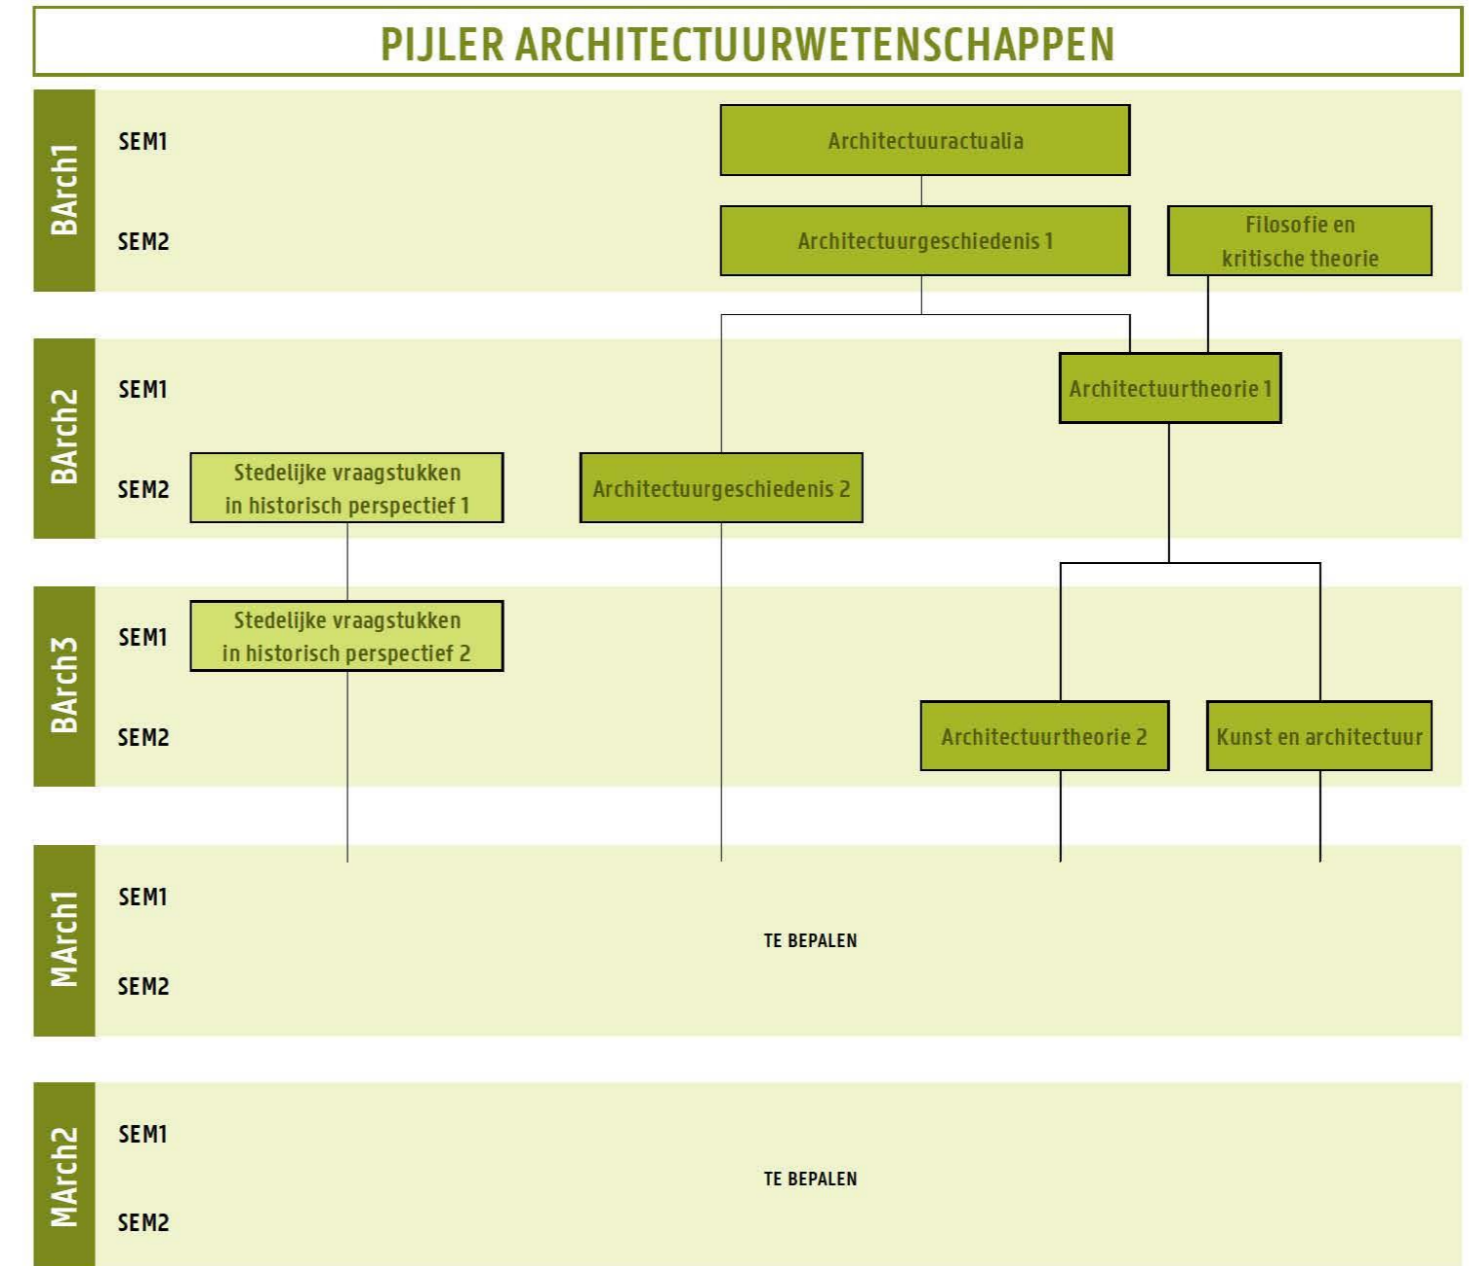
PIJLER ARCHITECTUURWETENSCHAPPEN

BArch1
SEM1
Architectuuractualia
SEM2
Architectuurgeschiedenis 1
Filosofie en kritische theorie

BArch2
SEM1
Architectuurtheorie 1
SEM2
Stedelijke vraagstukken in historisch perspectief 1
Architectuurgeschiedenis 2

BArch3
SEM1
Stedelijke vraagstukken in historisch perspectief 2
SEM2
Architectuurtheorie 2
Kunst en architectuur

MArch1
SEM1
TE BEPALEN
SEM2

MArch2
SEM1
TE BEPALEN
SEM2